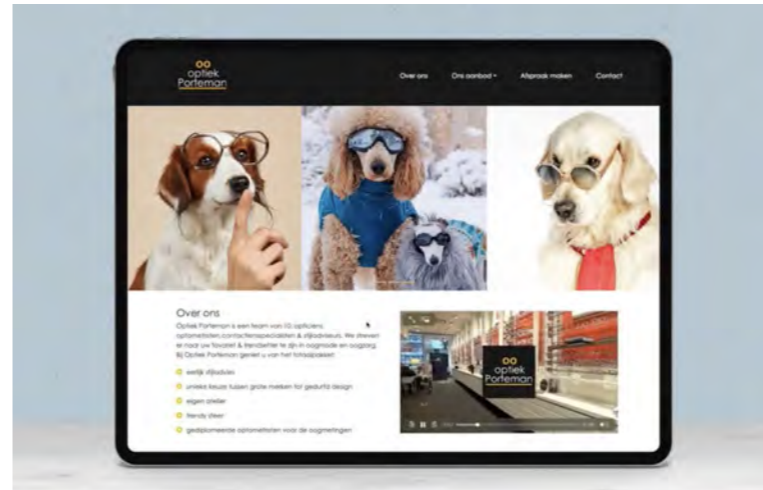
optiek Porteman

Over ons
Ons aanbod
Afspraak maken
Contact

Over ons

Optiek Porteman is een team van 10 opticiens, optometristen, contactlensspecialisten & zijbrandtechniek. We streven er naar uw favoriet & trendsetter te zijn in oogzorg en oogbril. Bij Optiek Porteman geniet u van het totaalpakket:

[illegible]
unieke keuze tussen grote merken tot gedurfd design
eigen atelier
trendy sfeer
gediplomeerde optometristen voor de oogmetingen

optiek Porteman